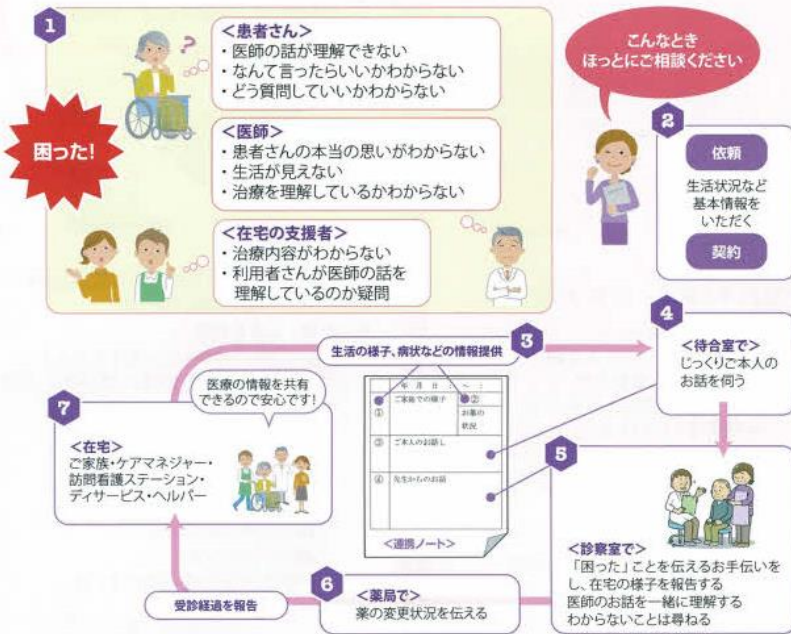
1

困った!

<患者さん>
・医師の話が理解できない
・なんて言ったらいいかわからない
・どう質問していいかわからない

<医師>
・患者さんの本当の思いがわからない
・生活が見えない
・治療を理解しているかわからない

<在宅の支援者>
・治療内容がわからない
・利用者さんが医師の話を理解しているのか疑問

こんなとき
ほっとにご相談ください

2

依頼

生活状況など
基本情報を
いただく

契約

3

生活の様子、病状などの情報提供

4

<待合室で>
じっくりご本人の
お話を伺う

年 月 日 ( )

① ご家族での様子

② お薬の状況

③ ご本人のお話し

④ 先生からのお話

<連携ノート>

5

<診察室で>
「困った」ことを伝えるお手伝いをし、在宅の様子を報告する
医師のお話を一緒に理解する
わからないことは尋ねる

6

<薬局で>
薬の変更状況を伝える

受診経過を報告

7

医療の情報を共有
できるので安心です!

<在宅>
ご家族・ケアマネジャー・
訪問看護ステーション・
デイサービス・ヘルパー